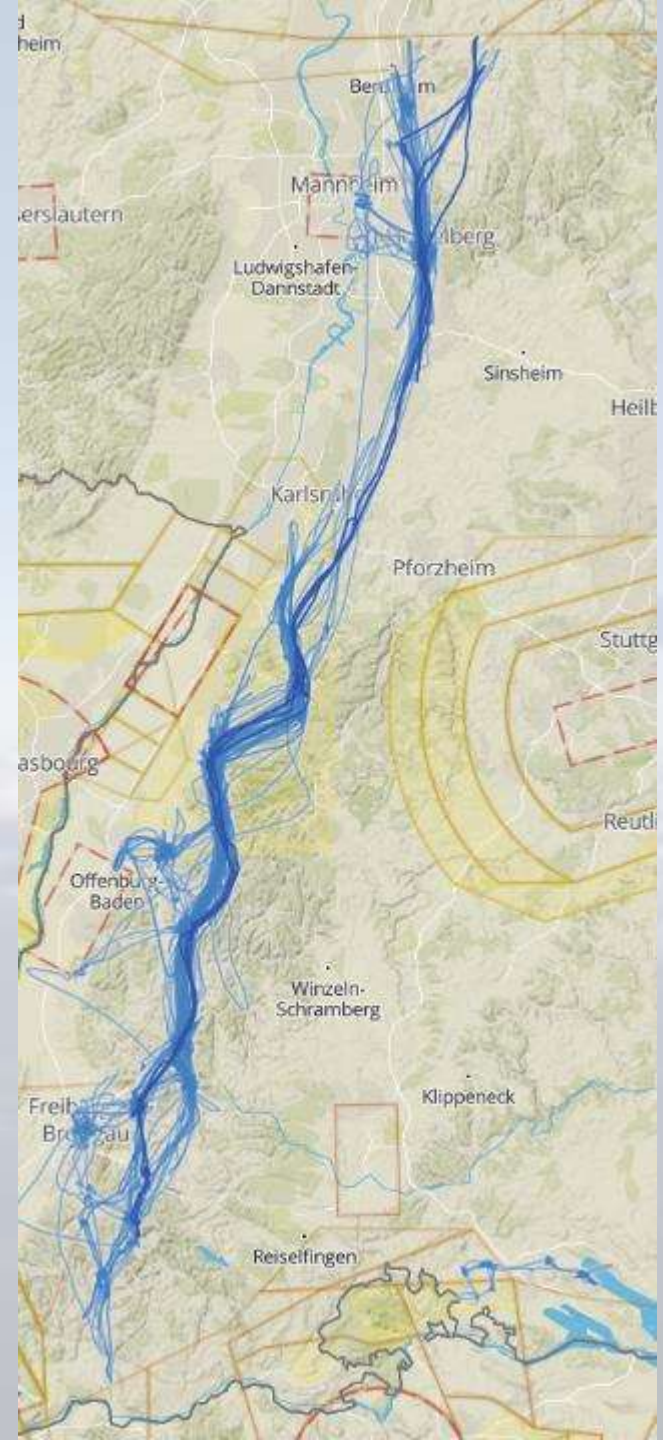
d
heim

Bensheim

Mannheim

erslautern

berg

Ludwigshafen-Dannstadt

Sinsheim

Heilb

Karlsruhe

Pforzheim

Stuttg

asbourg

Reutl

Offenburg-Baden

Winzeln-Schramberg

Klippeneck

Freib
Bremgau

Reiselfingen